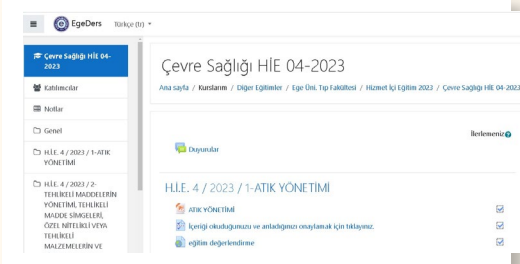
EgeDers Türkçe (tr)

Çevre Sağlığı HİE 04-2023

Katılımcılar

Notlar

Genel

H.İ.E. 4 / 2023 / 1-ATIK YÖNETİMİ

H.İ.E. 4 / 2023 / 2-TEHLİKELİ MADDELERİN YÖNETİMİ, TEHLİKELİ MADDE SİMGELERİ, ÖZEL NİTELİKLİ VEYA TEHLİKELİ MALZEMELERİN VE

Çevre Sağlığı HİE 04-2023

Ana sayfa / Kurslarım / Diğer Eğitimler / Ege Üni. Tıp Fakültesi / Hizmet İçi Eğitim 2023 / Çevre Sağlığı HİE 04-2023

İlerlemeniz

Duyurular

H.İ.E. 4 / 2023 / 1-ATIK YÖNETİMİ

ATIK YÖNETİMİ

İçeriği okuduğunuzu ve anladığınızı onaylamak için tıklayınız.

eğitim değerlendirme